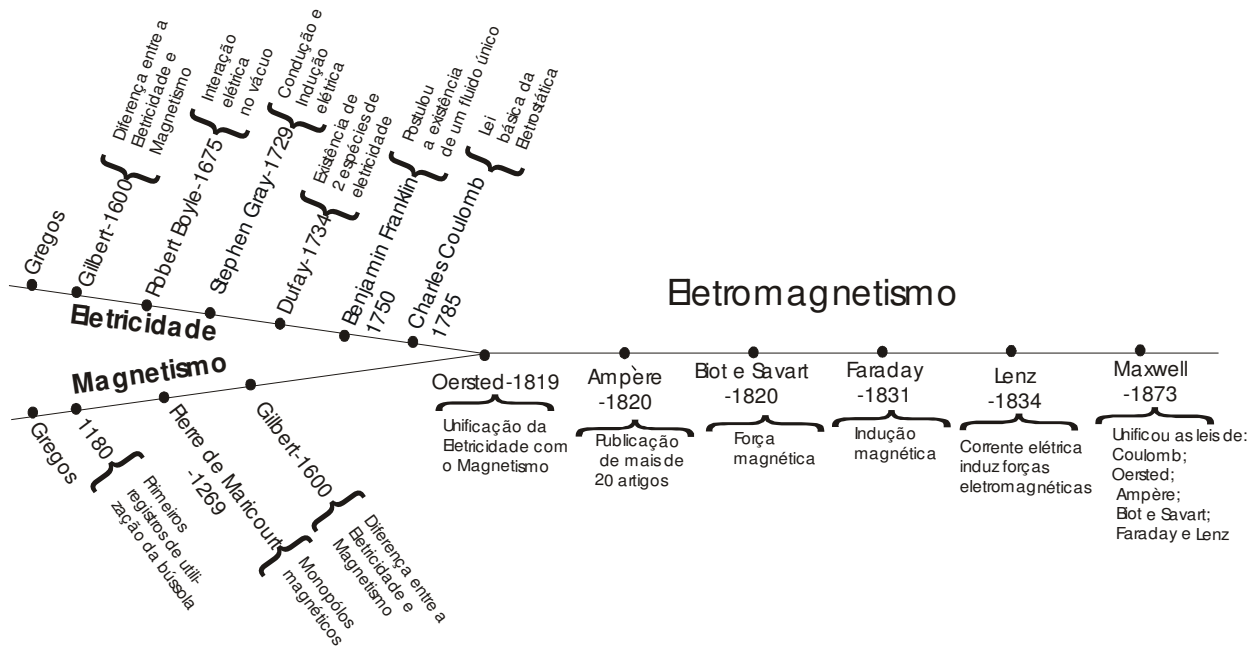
Eletricidade

Gregos

Gilbert-1600
Diferença entre a Eletricidade e Magnetismo

Robert Boyle-1675
Interação elétrica no vácuo

Stephen Gray-1729
Condução e Indução elétrica

Dufay-1734
Existência de 2 espécies de eletricidade

Benjamin Franklin 1750
Postulou a existência de um fluido único

Charles Coulomb 1785
Lei básica da Eletrostática

Magnetismo

Gregos

1180
Primeiros registros de utilização da bússola

Pierre de Maricourt -1269
Monopólos magnéticos

Gilbert-1600
Diferença entre a Eletricidade e Magnetismo

Eletromagnetismo

Oersted-1819
Unificação da Eletricidade com o Magnetismo

Ampère -1820
Publicação de mais de 20 artigos

Biot e Savart -1820
Força magnética

Faraday -1831
Indução magnética

Lenz -1834
Corrente elétrica induz forças eletromagnéticas

Maxwell -1873
Unificou as leis de: Coulomb; Oersted; Ampère; Biot e Savart; Faraday e Lenz